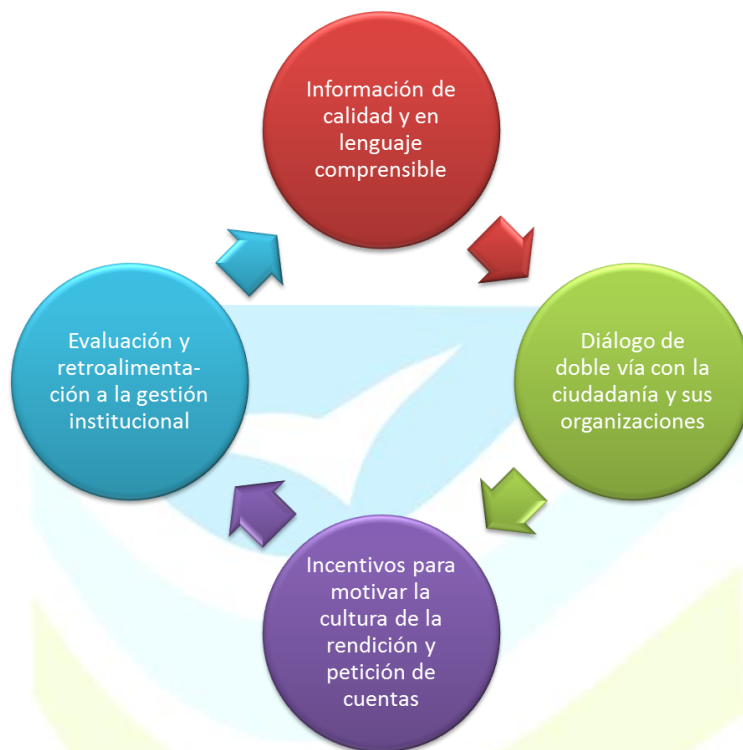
Información de calidad y en lenguaje comprensible

Diálogo de doble vía con la ciudadanía y sus organizaciones

Incentivos para motivar la cultura de la rendición y petición de cuentas

Evaluación y retroalimentación a la gestión institucional